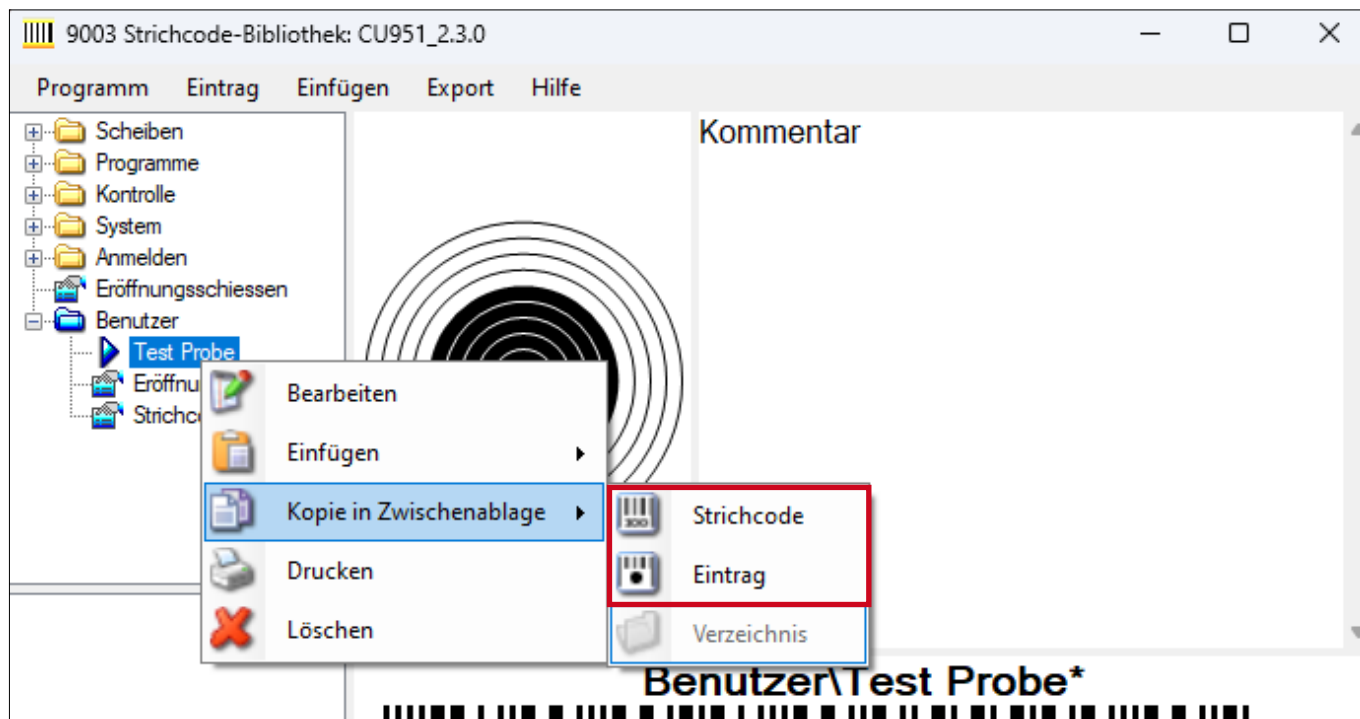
9003 Strichcode-Bibliothek: CU951_2.3.0

Programm Eintrag Einfügen Export Hilfe

Scheiben
Programme
Kontrolle
System
Anmelden
Eröffnungsschiessen
Benutzer
Test Probe
Eröffnu
Strichc

Kommentar

Bearbeiten
Einfügen
Kopie in Zwischenablage
Drucken
Löschen

Strichcode
Eintrag
Verzeichnis

Benutzer\Test Probe*